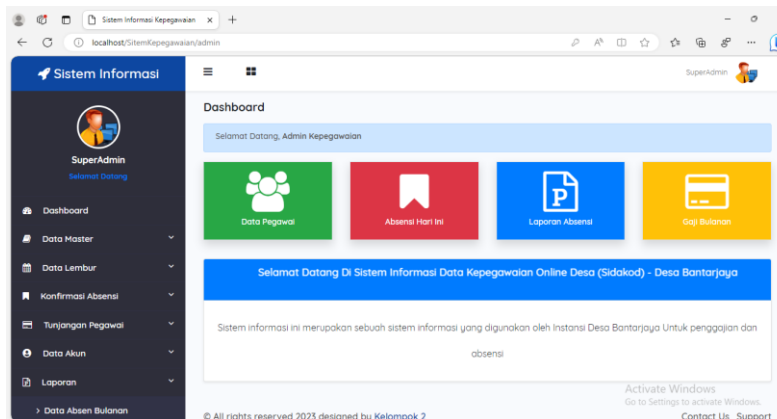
Sistem Informasi Kepegawaian ×
+
localhost/SitemKepegawaian/admin

Sistem Informasi
SuperAdmin
Selamat Datang
Dashboard
Data Master
Data Lembur
Konfirmasi Absensi
Tunjangan Pegawai
Data Akun
Laporan
› Data Absen Bulanan

SuperAdmin

Dashboard

Selamat Datang, Admin Kepegawaian

Data Pegawai
Absensi Hari Ini
Laporan Absensi
Gaji Bulanan

Selamat Datang Di Sistem Informasi Data Kepegawaian Online Desa (Sidakod) - Desa Bantarjaya

Sistem informasi ini merupakan sebuah sistem informasi yang digunakan oleh Instansi Desa Bantarjaya Untuk penggajian dan absensi

Activate Windows
Go to Settings to activate Windows.

© All rights reserved 2023 designed by Kelompok 2
Contact Us Support